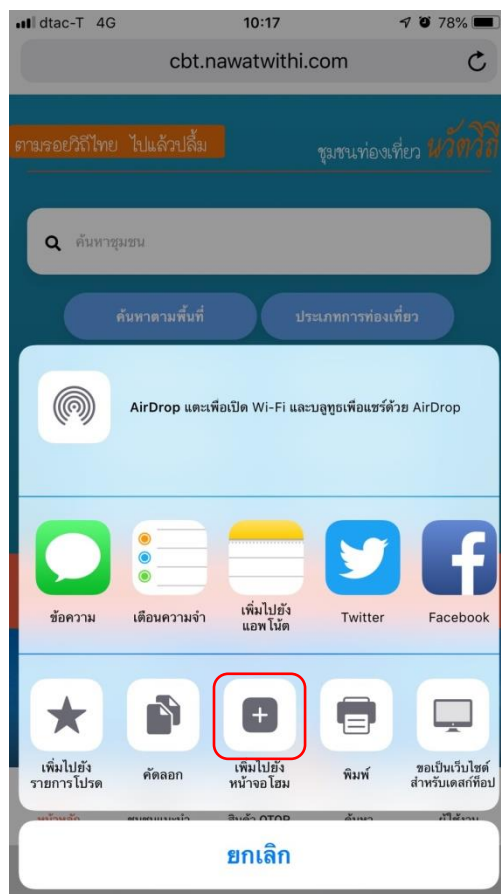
dtac-T 4G 10:17 78%

cbt.nawatwithi.com

ตามรอยวิถีไทย ไปแล้วปลื้ม

ชุมชนท่องเที่ยว นวัตวิถี

ค้นหาชุมชน

ค้นหาตามพื้นที่

ประเภทการท่องเที่ยว

AirDrop แตะเพื่อเปิด Wi-Fi และบลูทูธเพื่อแชร์ด้วย AirDrop

ข้อความ

เตือนความจำ

เพิ่มไปยัง แอพโน้ต

Twitter

Facebook

เพิ่มไปยัง รายการโปรด

คัดลอก

เพิ่มไปยัง หน้าจอโฮม

พิมพ์

ขอเป็นเว็บไซต์ สำหรับเดสก์ท็อป

ยกเลิก